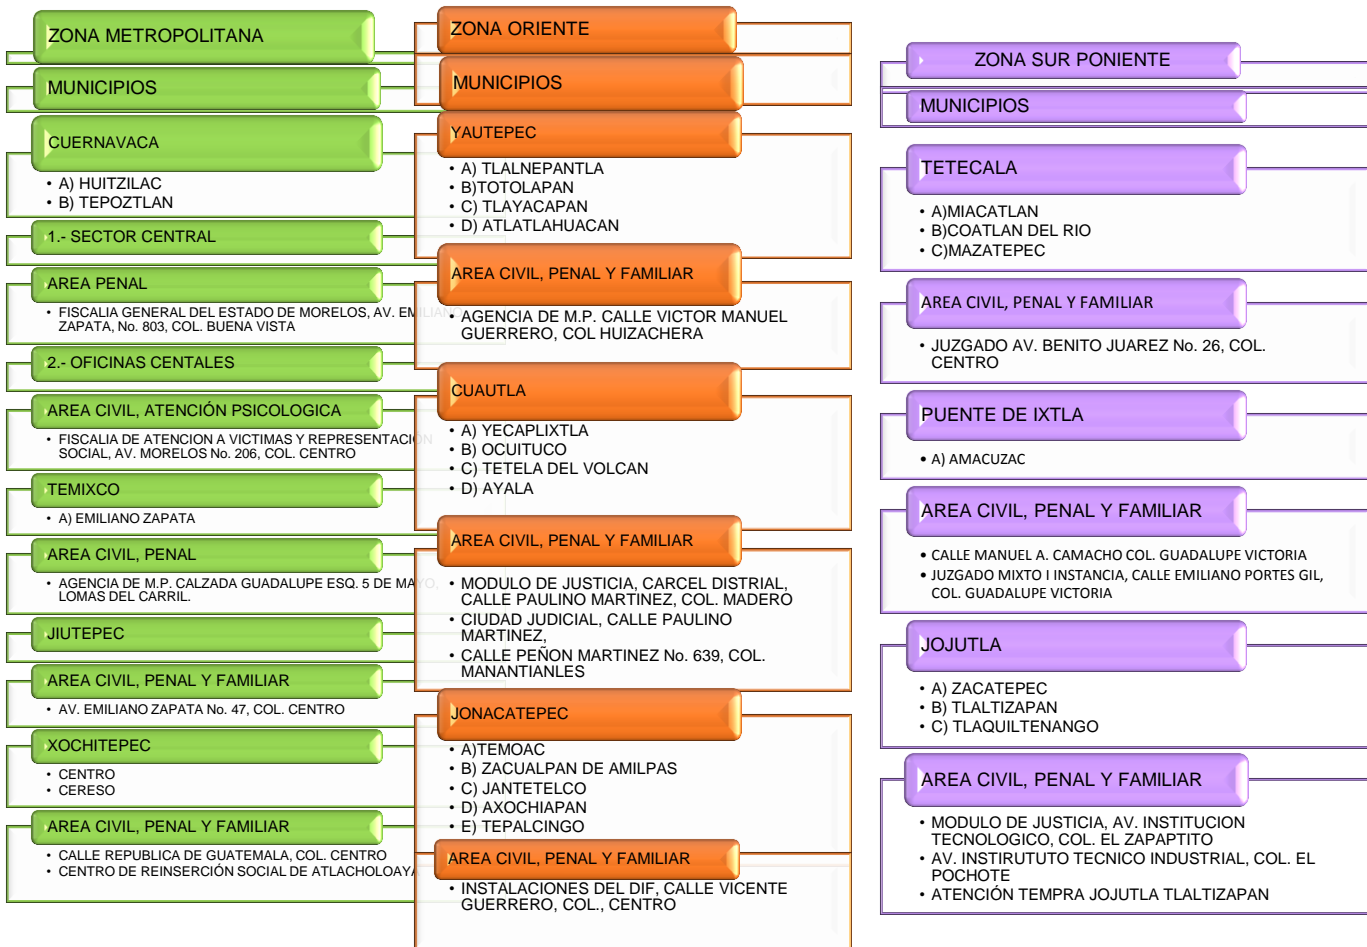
ZONA METROPOLITANA

MUNICIPIOS

CUERNAVACA

- A) HUITZILAC
- B) TEPOZTLAN

1.- SECTOR CENTRAL

AREA PENAL

- FISCALIA GENERAL DEL ESTADO DE MORELOS, AV. EMILIANO ZAPATA, No. 803, COL. BUENA VISTA

2.- OFICINAS CENTALES

AREA CIVIL, ATENCIÓN PSICOLOGICA

- FISCALIA DE ATENCION A VICTIMAS Y REPRESENTACION SOCIAL, AV. MORELOS No. 206, COL. CENTRO

TEMIXCO

- A) EMILIANO ZAPATA

AREA CIVIL, PENAL

- AGENCIA DE M.P. CALZADA GUADALUPE ESQ. 5 DE MAYO, LOMAS DEL CARRIL.

JIUTEPEC

AREA CIVIL, PENAL Y FAMILIAR

- AV. EMILIANO ZAPATA No. 47, COL. CENTRO

XOCHITEPEC

- CENTRO
- CERESO

AREA CIVIL, PENAL Y FAMILIAR

- CALLE REPUBLICA DE GUATEMALA, COL. CENTRO
- CENTRO DE REINSERCIÓN SOCIAL DE ATLACHOLOAYA

ZONA ORIENTE

MUNICIPIOS

YAUTEPEC

- A) TLALNEPANTLA
- B)TOTOLAPAN
- C) TLAYACAPAN
- D) ATLATLAHUACAN

AREA CIVIL, PENAL Y FAMILIAR

- AGENCIA DE M.P. CALLE VICTOR MANUEL GUERRERO, COL HUIZACHERA

CUAUTLA

- A) YECAPLIXTLA
- B) OCUITUCO
- C) TETELA DEL VOLCAN
- D) AYALA

AREA CIVIL, PENAL Y FAMILIAR

- MODULO DE JUSTICIA, CARCEL DISTRIAL, CALLE PAULINO MARTINEZ, COL. MADERO
- CIUDAD JUDICIAL, CALLE PAULINO MARTINEZ,
- CALLE PEÑON MARTINEZ No. 639, COL. MANANTIANLES

JONACATEPEC

- A)TEMOAC
- B) ZACUALPAN DE AMILPAS
- C) JANTETELCO
- D) AXOCHIAPAN
- E) TEPALCINGO

AREA CIVIL, PENAL Y FAMILIAR

- INSTALACIONES DEL DIF, CALLE VICENTE GUERRERO, COL., CENTRO

ZONA SUR PONIENTE

MUNICIPIOS

TETECALA

- A)MIACATLAN
- B)COATLAN DEL RIO
- C)MAZATEPEC

AREA CIVIL, PENAL Y FAMILIAR

- JUZGADO AV. BENITO JUAREZ No. 26, COL. CENTRO

PUENTE DE IXTLA

- A) AMACUZAC

AREA CIVIL, PENAL Y FAMILIAR

- CALLE MANUEL A. CAMACHO COL. GUADALUPE VICTORIA
- JUZGADO MIXTO I INSTANCIA, CALLE EMILIANO PORTES GIL, COL. GUADALUPE VICTORIA

JOJUTLA

- A) ZACATEPEC
- B) TLALTIZAPAN
- C) TLAQUILTENANGO

AREA CIVIL, PENAL Y FAMILIAR

- MODULO DE JUSTICIA, AV. INSTITUCION TECNOLOGICO, COL. EL ZAPAPTITO
- AV. INSIRUTUTO TECNICO INDUSTRIAL, COL. EL POCHOTE
- ATENCIÓN TEMPRA JOJUTLA TLALTIZAPAN